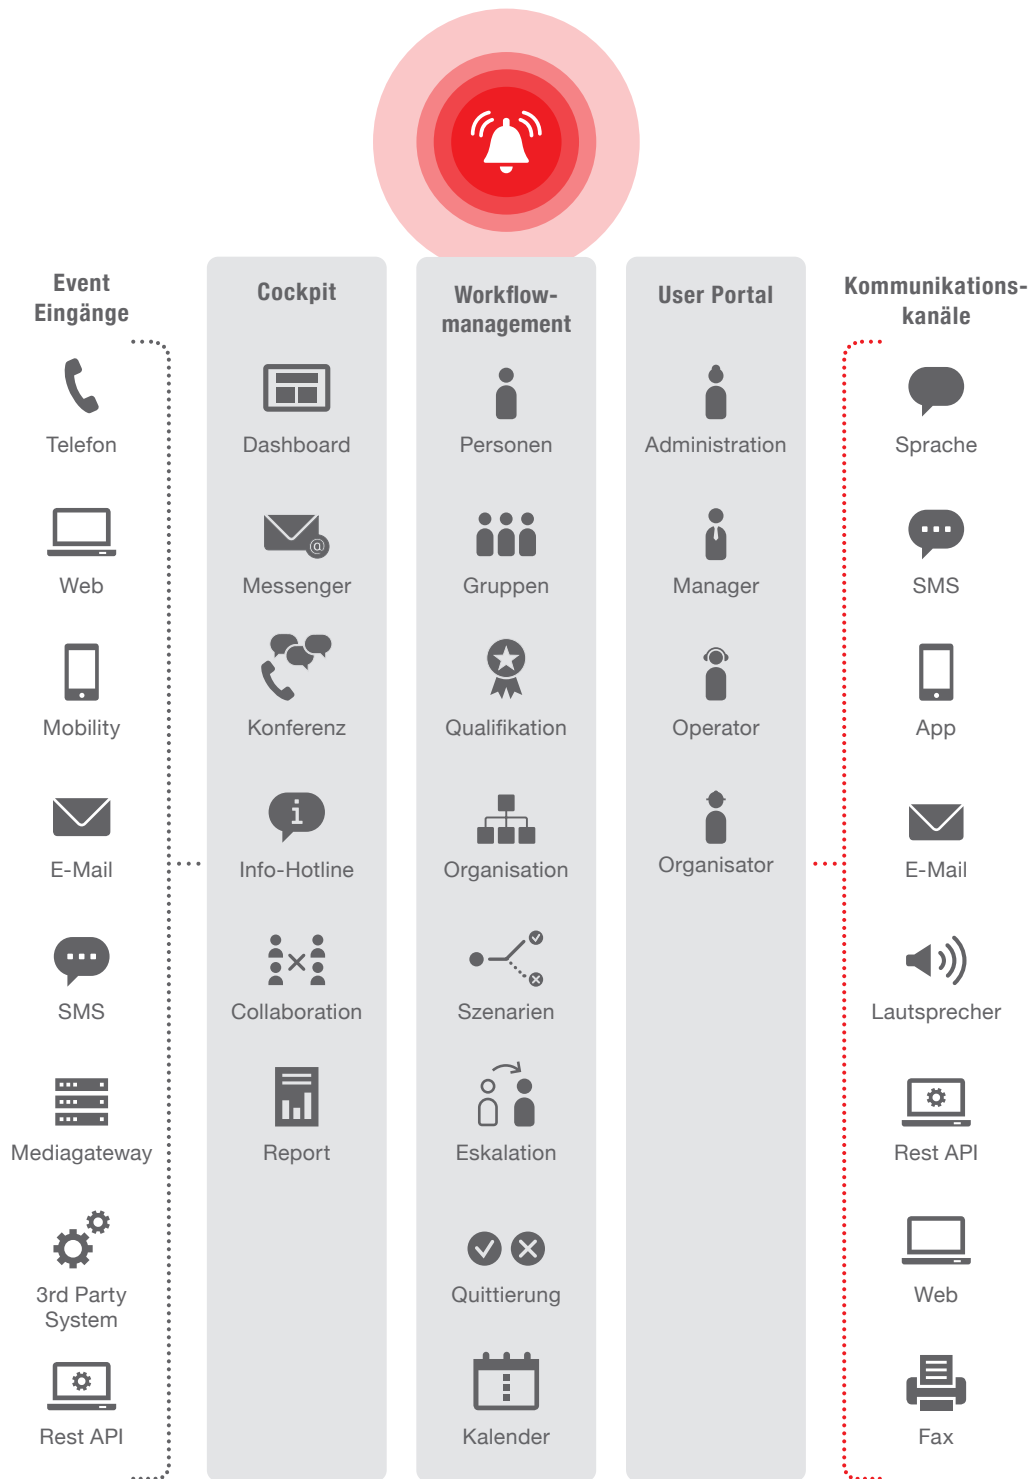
Event Eingänge

Telefon

Web

Mobility

E-Mail

SMS

Mediagateway

3rd Party System

Rest API

Cockpit

Dashboard

Messenger

Konferenz

Info-Hotline

Collaboration

Report

Workflow-management

Personen

Gruppen

Qualifikation

Organisation

Szenarien

Eskalation

Quittierung

Kalender

User Portal

Administration

Manager

Operator

Organisator

Kommunikations-kanäle

Sprache

SMS

App

E-Mail

Lautsprecher

Rest API

Web

Fax